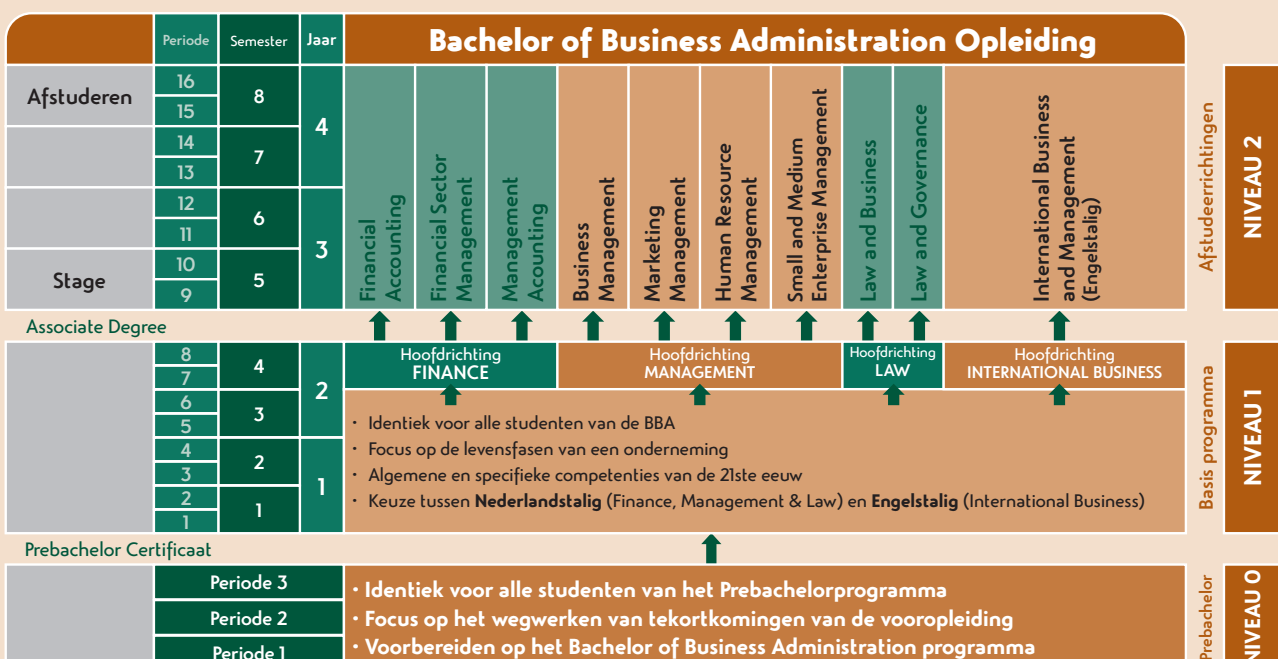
| | Periode | Semester | Jaar | Bachelor of Business Administration Opleiding |
|---|---|---|---|---|
| Afstuderen | 16 | 8 | 4 | |
| | 15 | | | |
| | 14 | 7 | | |
| | 13 | | | |
| | 12 | 6 | 3 | |
| | 11 | | | |
| Stage | 10 | 5 | | |
| | 9 | | | |

Financial Accounting | Financial Sector Management | Management Acounting | Business Management | Marketing Management | Human Resource Management | Small and Medium Enterprise Management | Law and Business | Law and Governance | International Business and Management (Engelstalig)

Afstudeerrichtingen

NIVEAU 2

Associate Degree

| | Periode | Semester | Jaar |
|---|---|---|---|
| | 8 | 4 | 2 |
| | 7 | | |
| | 6 | 3 | |
| | 5 | | |
| | 4 | 2 | 1 |
| | 3 | | |
| | 2 | 1 | |
| | 1 | | |

Hoofdrichting FINANCE | Hoofdrichting MANAGEMENT | Hoofdrichting LAW | Hoofdrichting INTERNATIONAL BUSINESS

· Identiek voor alle studenten van de BBA
· Focus op de levensfasen van een onderneming
· Algemene en specifieke competenties van de 21ste eeuw
· Keuze tussen **Nederlandstalig** (Finance, Management & Law) en **Engelstalig** (International Business)

Basis programma

NIVEAU 1

Prebachelor Certificaat

Periode 3
Periode 2
Periode 1

· Identiek voor alle studenten van het Prebachelorprogramma
· Focus op het wegwerken van tekortkomingen van de vooropleiding
· Voorbereiden op het Bachelor of Business Administration programma

Prebachelor

NIVEAU 0